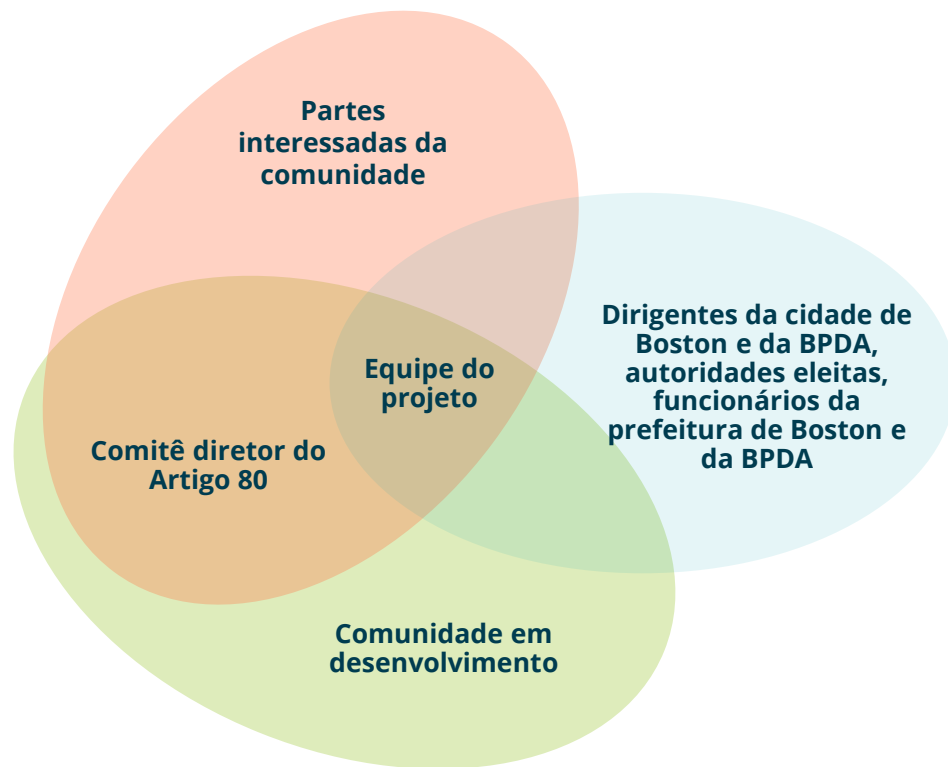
Partes interessadas da comunidade

Dirigentes da cidade de Boston e da BPDA, autoridades eleitas, funcionários da prefeitura de Boston e da BPDA

Equipe do projeto

Comitê diretor do Artigo 80

Comunidade em desenvolvimento